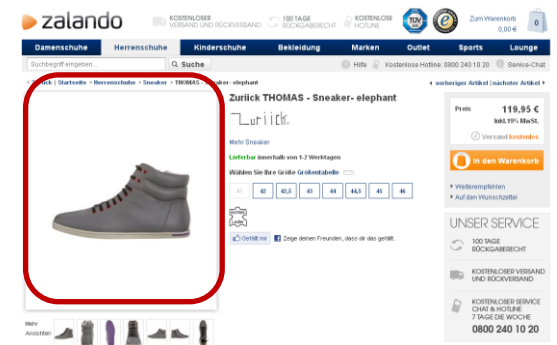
zalando

KOSTENLOSER VERSAND UND RÜCKVERSAND
100 TAGE RÜCKGABERECHT
KOSTENLOSE HOTLINE

Zum Warenkorb
0,00 €
0

Damenschuhe | Herrenschuhe | Kinderschuhe | Bekleidung | Marken | Outlet | Sports | Lounge

Suchbegriff eingeben...
Suche

Hilfe | Kostenlose Hotline: 0800 240 10 20 | Service-Chat

« Zurück | Startseite > Herrenschuhe > Sneaker > THOMAS - Sneaker- elephant

« vorheriger Artikel | nächster Artikel »

Zuriick THOMAS - Sneaker- elephant

Zuriick

Mehr Sneaker

Lieferbar innerhalb von 1-2 Werktagen

Wählen Sie Ihre Größe Größentabelle

| 41 | 42 | 42,5 | 43 | 44 | 44,5 | 45 | 46 |
|---|---|---|---|---|---|---|---|

Gefällt mir | Zeige deinen Freunden, dass dir das gefällt.

Preis 119,95 €
inkl.19% MwSt.
Versand kostenlos

In den Warenkorb

» Weiterempfehlen
» Auf den Wunschzettel

UNSER SERVICE

100 TAGE RÜCKGABERECHT

KOSTENLOSER VERSAND UND RÜCKVERSAND

KOSTENLOSER SERVICE CHAT & HOTLINE 7 TAGE DIE WOCHE
0800 240 10 20

Mehr Ansichten